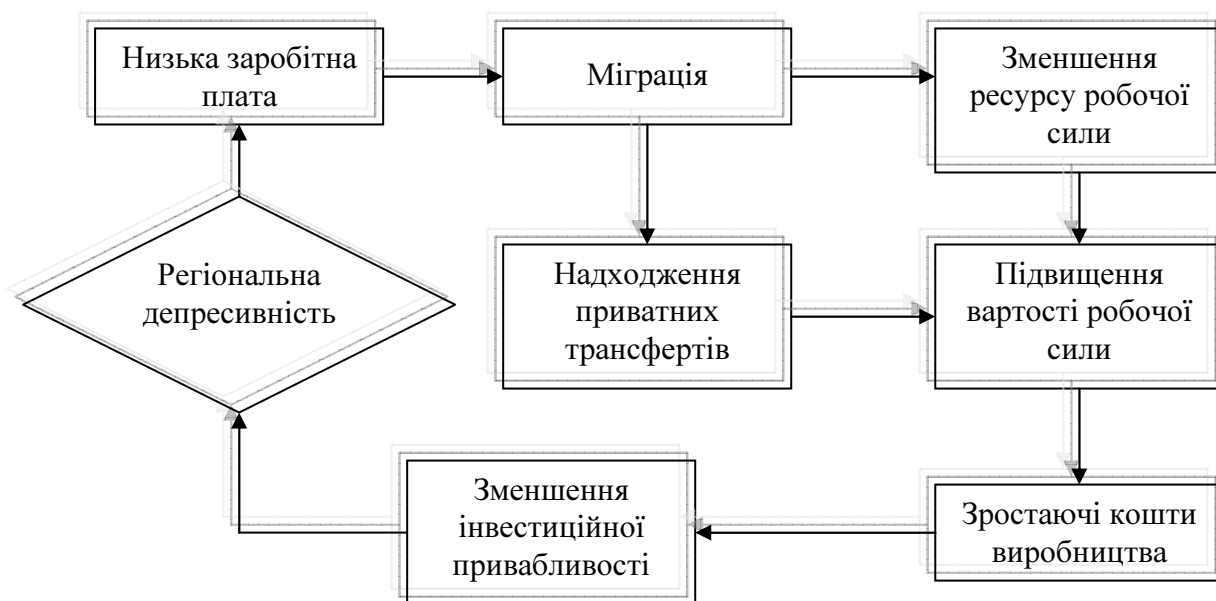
Низька заробітна плата

Міграція

Зменшення ресурсу робочої сили

Регіональна депресивність

Надходження приватних трансфертів

Підвищення вартості робочої сили

Зменшення інвестиційної привабливості

Зростаючі кошти виробництва